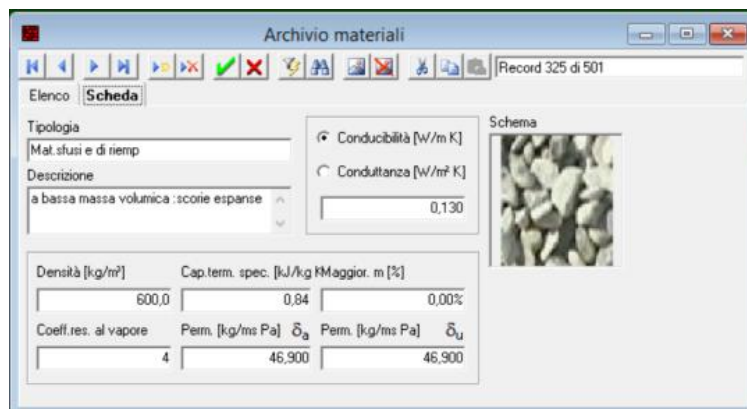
Archivio materiali

Record 325 di 501

Elenco Scheda

Tipologia
Mat.sfusi e di riemp

Descrizione
a bassa massa volumica :scorie espanse

Conducibilità [W/m K]
Conduttanza [W/m² K]
0,130

Schema

Densità [kg/m³]
600,0
Cap.term. spec. [kJ/kg K
0,84
Maggior. m [%]
0,00%
Coeff.res. al vapore
4
Perm. [kg/ms Pa] $\delta_a$
46,900
Perm. [kg/ms Pa] $\delta_u$
46,900